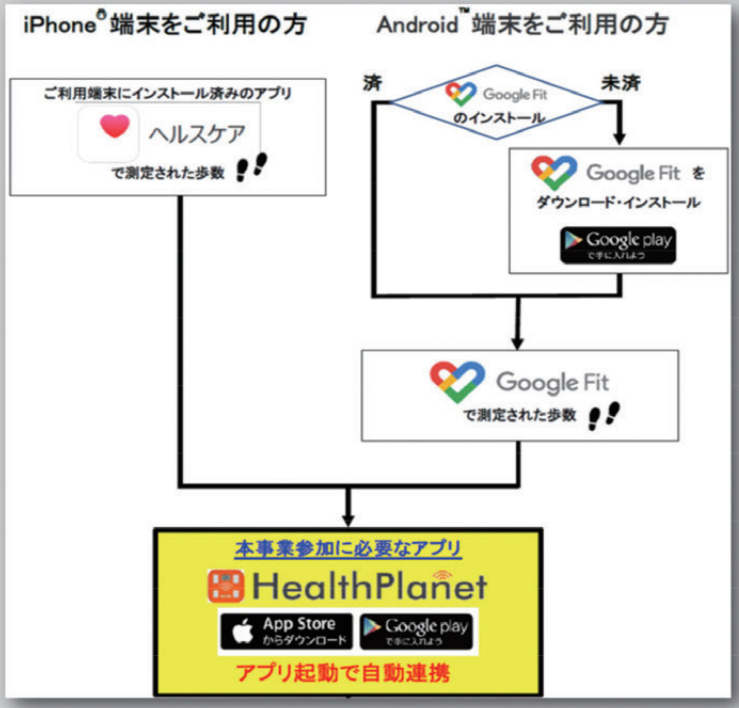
iPhone® 端末をご利用の方

Android™ 端末をご利用の方

ご利用端末にインストール済みのアプリ

ヘルスケア

で測定された歩数

済

Google Fit のインストール

未済

Google Fit を

ダウンロード・インストール

Google play で手に入れよう

Google Fit

で測定された歩数

本事業参加に必要なアプリ

HealthPlanet

App Store からダウンロード

Google play で手に入れよう

アプリ起動で自動連携